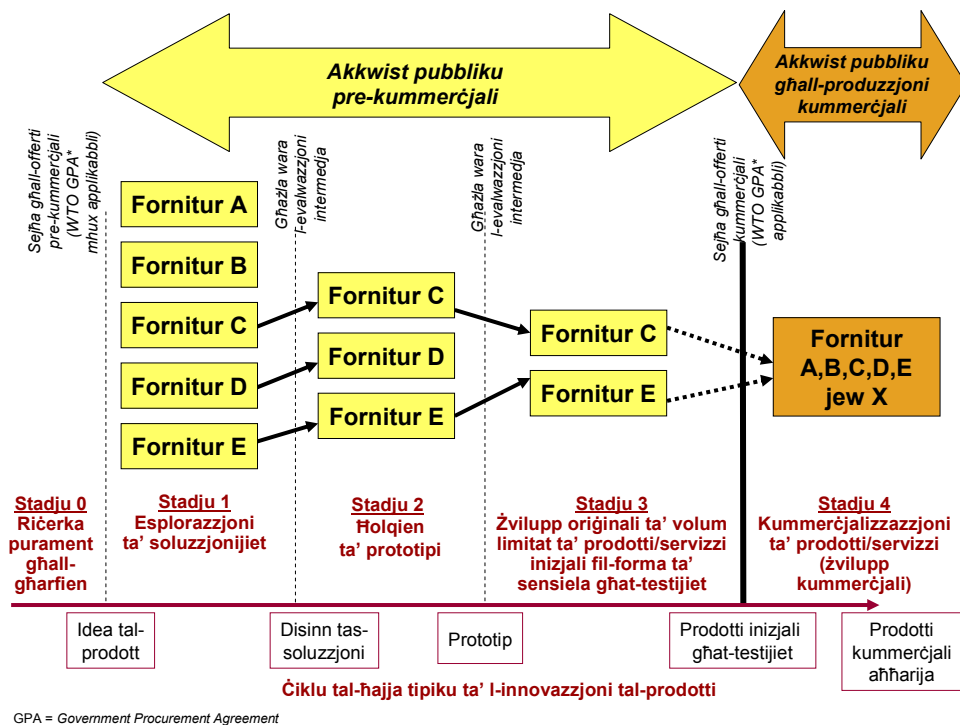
Akkwist pubbliku pre-kummerċjali

Akkwist pubbliku għall-produzzjoni kummerċjali

Sejħa għall-offerti pre-kummerċjali (WTO GPA* mhux applikabbli)

Għażla wara l-evalwazzjoni intermedja

Għażla wara l-evalwazzjoni intermedja

Sejħa għall-offerti kummerċjali (WTO GPA* applikabbli)

Fornitur A

Fornitur B

Fornitur C

Fornitur D

Fornitur E

Fornitur C

Fornitur D

Fornitur E

Fornitur C

Fornitur E

Fornitur A,B,C,D,E jew X

Stadju 0
Riċerka purament għall-għarfien

Stadju 1
Esplorazzjoni ta' soluzzjonijiet

Stadju 2
Ħolqien ta' prototipi

Stadju 3
Żvilupp oriġinali ta' volum limitat ta' prodotti/servizzi inizjali fil-forma ta' sensiela għat-testijiet

Stadju 4
Kummerċjalizzazzjoni ta' prodotti/servizzi (żvilupp kummerċjali)

Idea tal-prodott

Disinn tas-soluzzjoni

Prototip

Prodotti inizjali għat-testijiet

Prodotti kummerċjali aħħarija

Ċiklu tal-ħajja tipiku ta' l-innovazzjoni tal-prodotti

GPA = Government Procurement Agreement